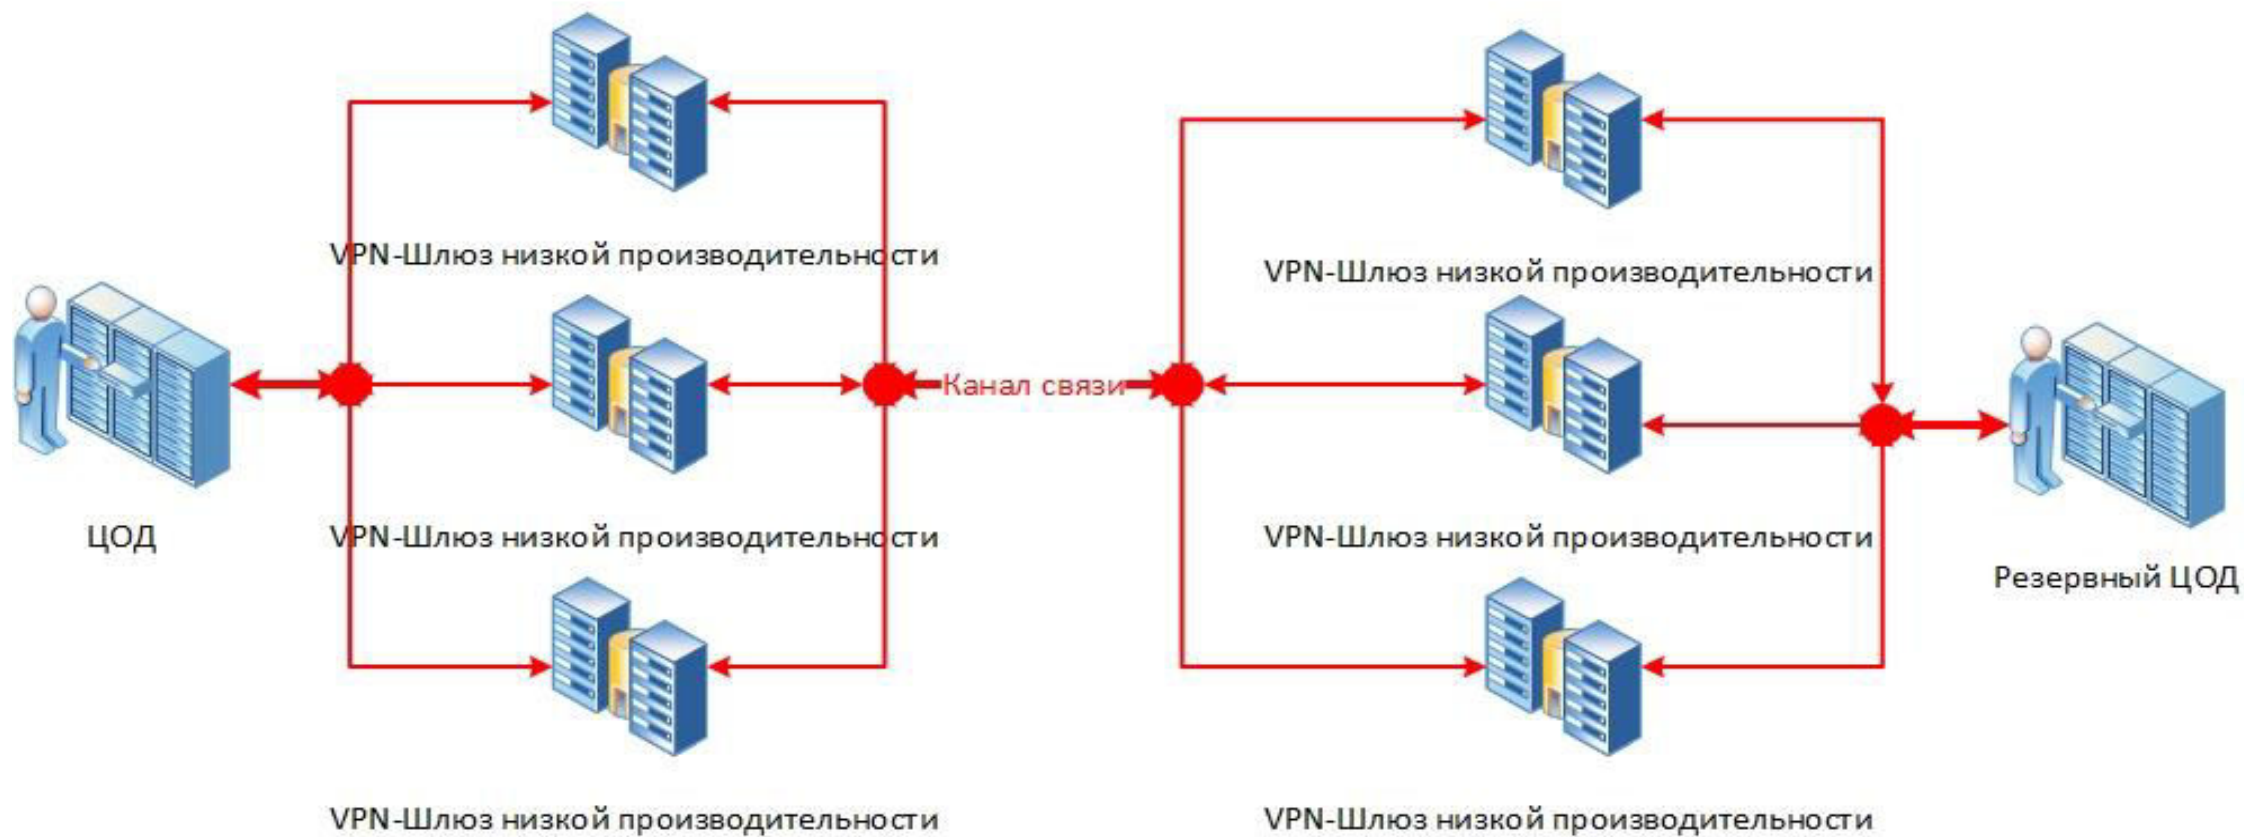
VPN-Шлюз низкой производительности

VPN-Шлюз низкой производительности

ЦОД

VPN-Шлюз низкой производительности

VPN-Шлюз низкой производительности

Канал связи

VPN-Шлюз низкой производительности

Резервный ЦОД

VPN-Шлюз низкой производительности

VPN-Шлюз низкой производительности